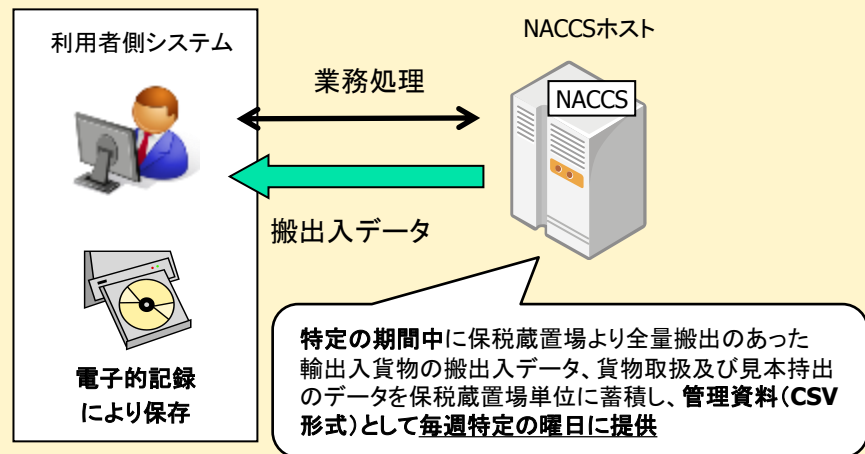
利用者側システム

NACCSホスト

NACCS

業務処理

搬出入データ

電子的記録により保存

特定の期間中に保税蔵置場より全量搬出のあった輸出入貨物の搬出入データ、貨物取扱及び見本持出のデータを保税蔵置場単位に蓄積し、管理資料（CSV形式）として毎週特定の曜日に提供